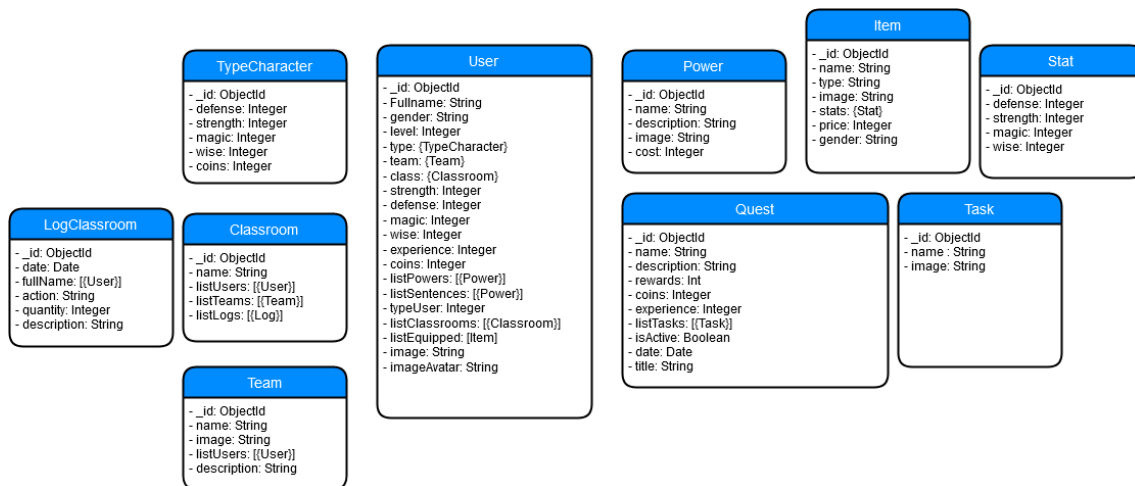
LogClassroom
- _id: ObjectId
- date: Date
- fullName: [{User}]
- action: String
- quantity: Integer
- description: String

TypeCharacter
- _id: ObjectId
- defense: Integer
- strength: Integer
- magic: Integer
- wise: Integer
- coins: Integer

Classroom
- _id: ObjectId
- name: String
- listUsers: [{User}]
- listTeams: [{Team}]
- listLogs: [{Log}]

Team
- _id: ObjectId
- name: String
- image: String
- listUsers: [{User}]
- description: String

User
- _id: ObjectId
- Fullname: String
- gender: String
- level: Integer
- type: {TypeCharacter}
- team: {Team}
- class: {Classroom}
- strength: Integer
- defense: Integer
- magic: Integer
- wise: Integer
- experience: Integer
- coins: Integer
- listPowers: [{Power}]
- listSentences: [{Power}]
- typeUser: Integer
- listClassrooms: [{Classroom}]
- listEquipped: [Item]
- image: String
- imageAvatar: String

Power
- _id: ObjectId
- name: String
- description: String
- image: String
- cost: Integer

Item
- _id: ObjectId
- name: String
- type: String
- image: String
- stats: {Stat}
- price: Integer
- gender: String

Stat
- _id: ObjectId
- defense: Integer
- strength: Integer
- magic: Integer
- wise: Integer

Quest
- _id: ObjectId
- name: String
- description: String
- rewards: Int
- coins: Integer
- experience: Integer
- listTasks: [{Task}]
- isActive: Boolean
- date: Date
- title: String

Task
- _id: ObjectId
- name : String
- image: String